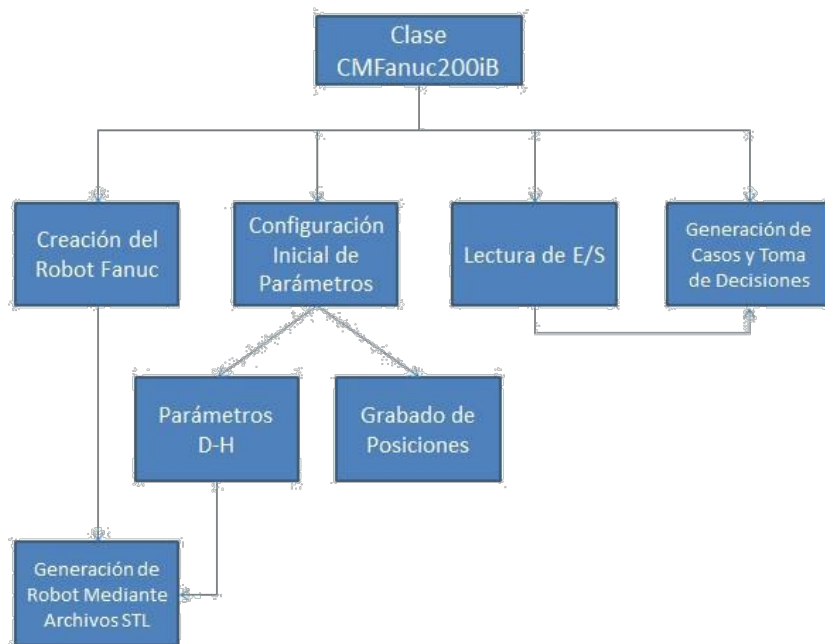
Clase CMFanuc200iB

Creación del Robot Fanuc

Configuración Inicial de Parámetros

Lectura de E/S

Generación de Casos y Toma de Decisiones

Parámetros D-H

Grabado de Posiciones

Generación de Robot Mediante Archivos STL